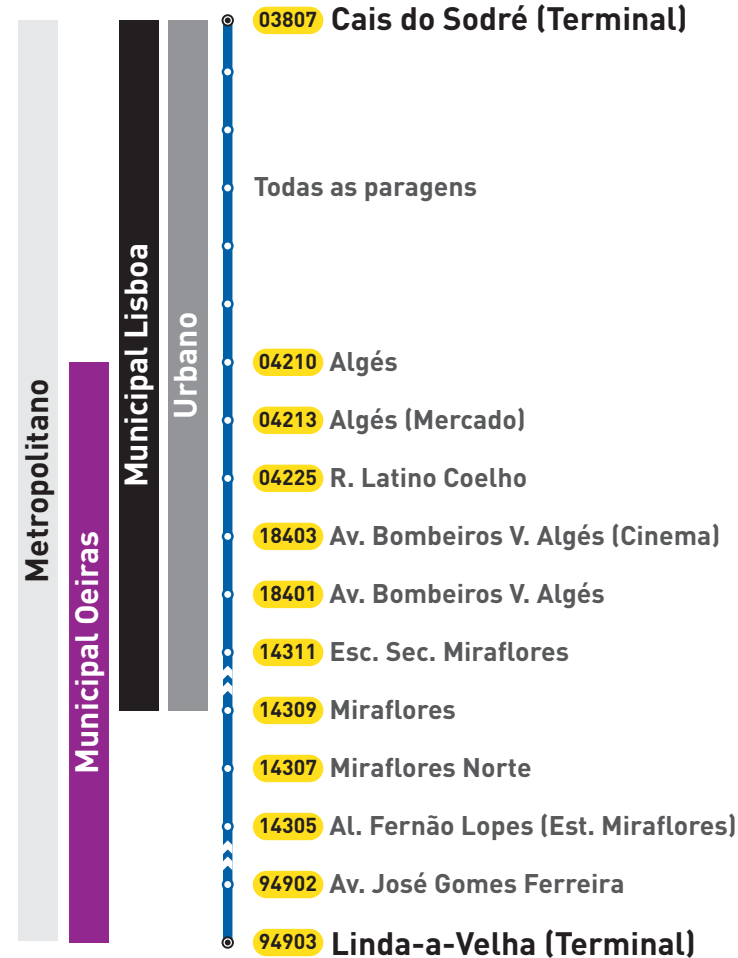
Metropolitano

Municipal Oeiras

Municipal Lisboa

Urbano

03807 Cais do Sodré (Terminal)

Todas as paragens

04210 Algés

04213 Algés (Mercado)

04225 R. Latino Coelho

18403 Av. Bombeiros V. Algés (Cinema)

18401 Av. Bombeiros V. Algés

14311 Esc. Sec. Miraflores

14309 Miraflores

14307 Miraflores Norte

14305 Al. Fernão Lopes (Est. Miraflores)

94902 Av. José Gomes Ferreira

94903 Linda-a-Velha (Terminal)